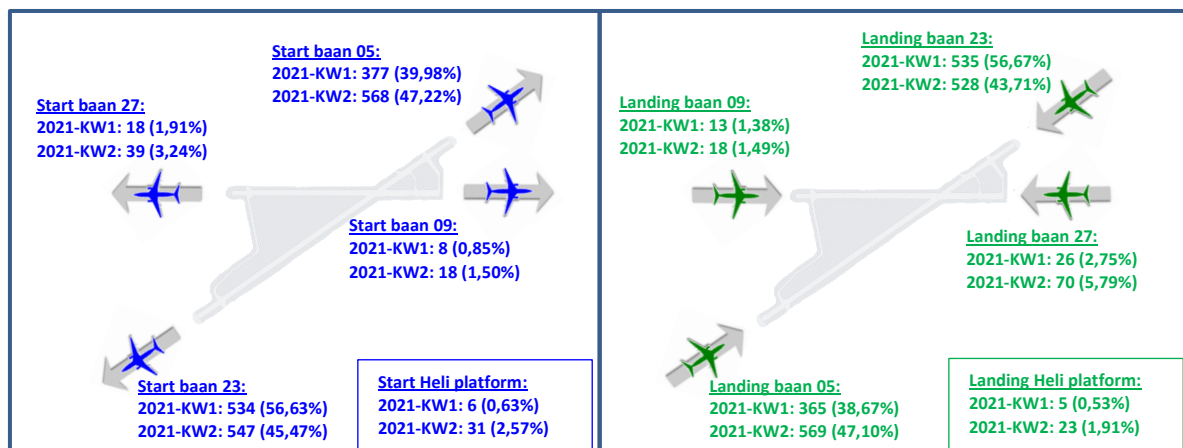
Start baan 05:
2021-KW1: 377 (39,98%)
2021-KW2: 568 (47,22%)

Start baan 27:
2021-KW1: 18 (1,91%)
2021-KW2: 39 (3,24%)

Start baan 09:
2021-KW1: 8 (0,85%)
2021-KW2: 18 (1,50%)

Start baan 23:
2021-KW1: 534 (56,63%)
2021-KW2: 547 (45,47%)

Start Heli platform:
2021-KW1: 6 (0,63%)
2021-KW2: 31 (2,57%)

Landing baan 23:
2021-KW1: 535 (56,67%)
2021-KW2: 528 (43,71%)

Landing baan 09:
2021-KW1: 13 (1,38%)
2021-KW2: 18 (1,49%)

Landing baan 27:
2021-KW1: 26 (2,75%)
2021-KW2: 70 (5,79%)

Landing baan 05:
2021-KW1: 365 (38,67%)
2021-KW2: 569 (47,10%)

Landing Heli platform:
2021-KW1: 5 (0,53%)
2021-KW2: 23 (1,91%)